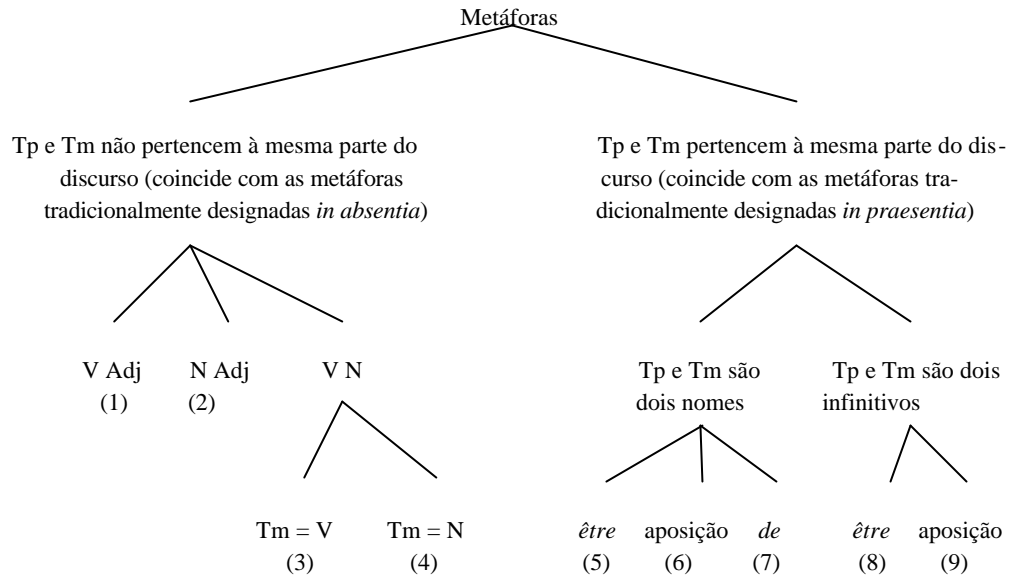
Metáforas

Tp e Tm não pertencem à mesma parte do discurso (coincide com as metáforas tradicionalmente designadas *in absentia*)

V Adj
(1)

N Adj
(2)

V N

Tm = V
(3)

Tm = N
(4)

Tp e Tm pertencem à mesma parte do discurso (coincide com as metáforas tradicionalmente designadas *in praesentia*)

Tp e Tm são dois nomes

*être*
(5)

aposição
(6)

*de*
(7)

Tp e Tm são dois infinitivos

*être*
(8)

aposição
(9)